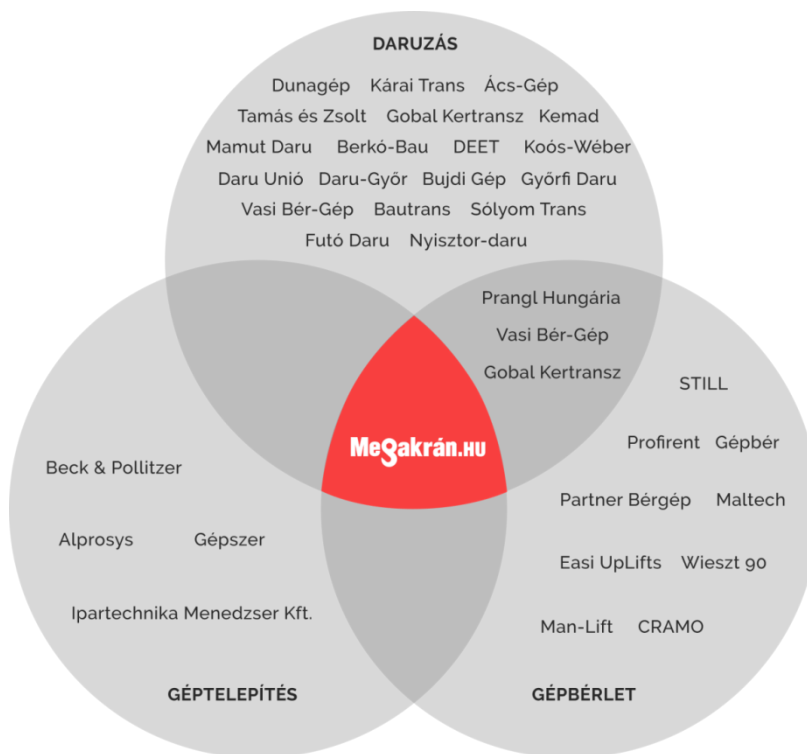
DARUZÁS

Dunagép Kárai Trans Ács-Gép
Tamás és Zsolt Gobal Kertransz Kemad
Mamut Daru Berkó-Bau DEET Koós-Wéber
Daru Unió Daru-Győr Bujdi Gép Győrfi Daru
Vasi Bér-Gép Bautrans Sólyom Trans
Futó Daru Nyisztor-daru

Prangl Hungária
Vasi Bér-Gép
Gobal Kertransz

MegaKrán.HU

Beck & Pollitzer

Alprosys Gépszer

Ipartechnika Menedzser Kft.

GÉPTELEPÍTÉS

STILL

Profirent Gépbér

Partner Bérgép Maltech

Easi UpLifts Wieszt 90

Man-Lift CRAMO

GÉPBÉRLET